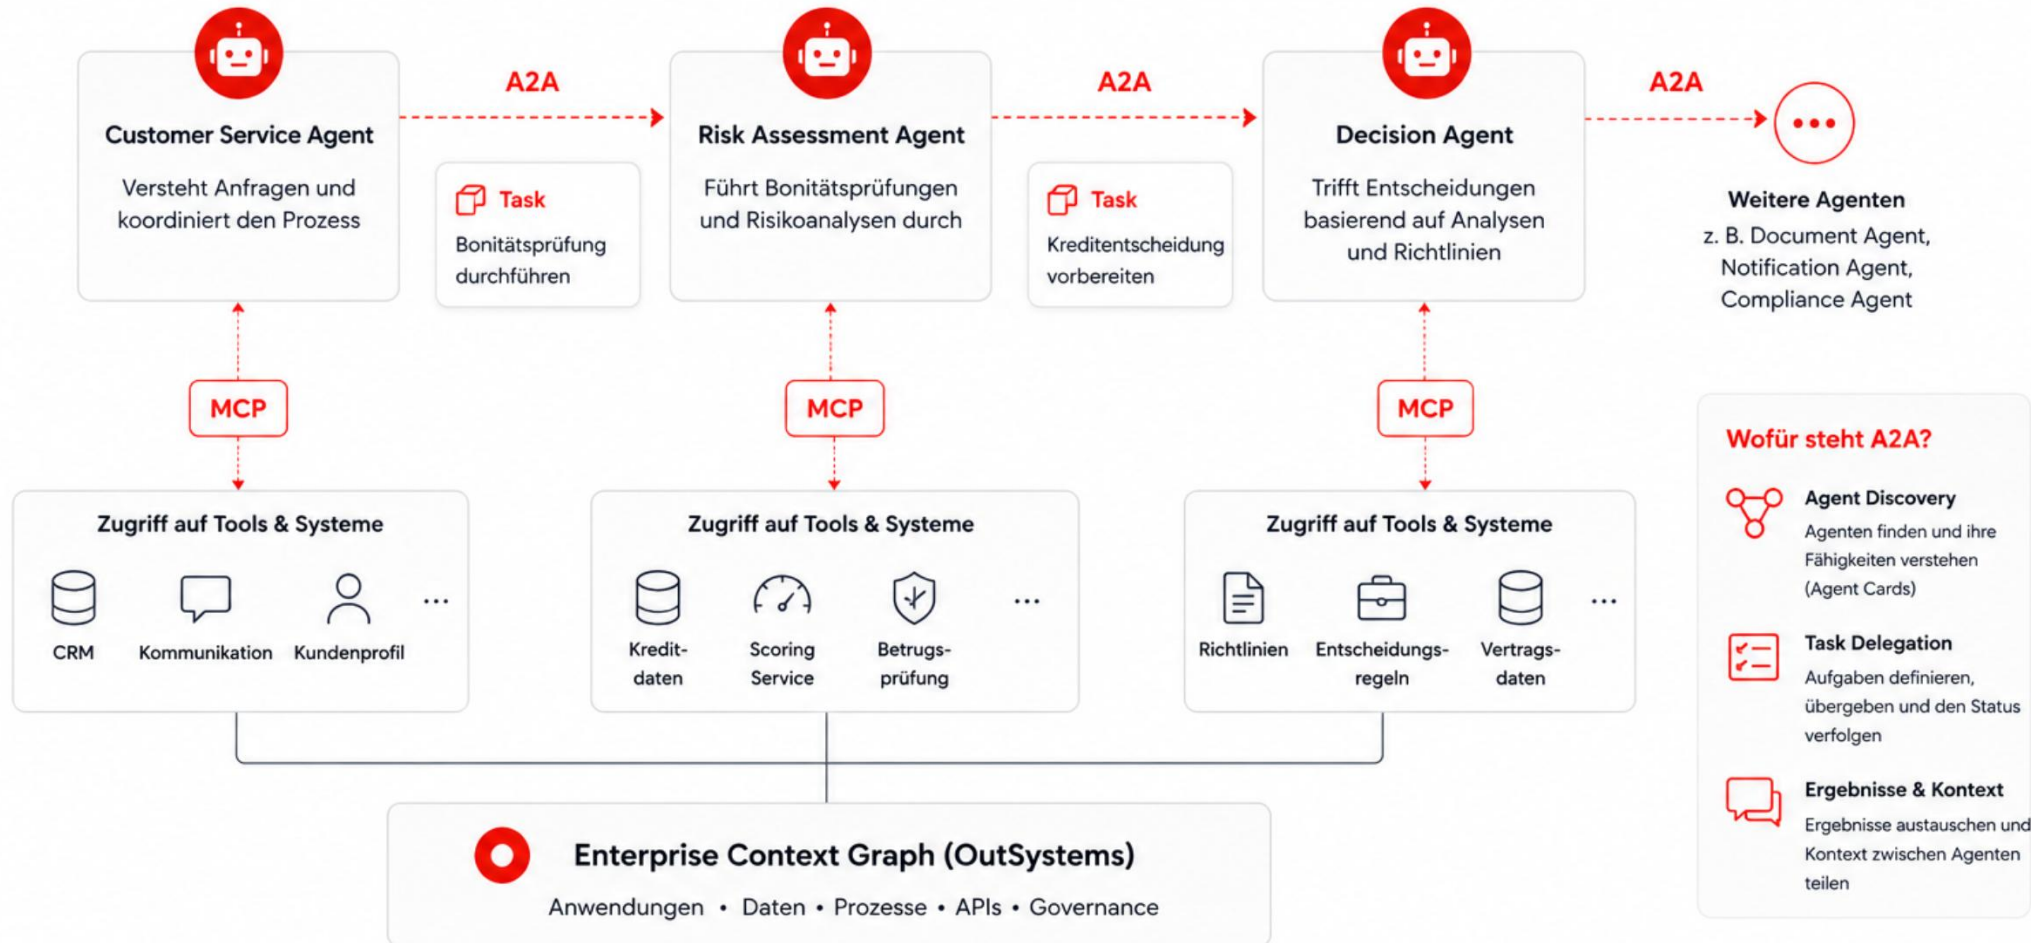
Customer Service Agent
Versteht Anfragen und koordiniert den Prozess

A2A

Task
Bonitätsprüfung durchführen

Risk Assessment Agent
Führt Bonitätsprüfungen und Risikoanalysen durch

A2A

Task
Kreditentscheidung vorbereiten

Decision Agent
Trifft Entscheidungen basierend auf Analysen und Richtlinien

A2A

Weitere Agenten
z. B. Document Agent, Notification Agent, Compliance Agent

MCP

MCP

MCP

Zugriff auf Tools & Systeme
CRM
Kommunikation
Kundenprofil
...

Zugriff auf Tools & Systeme
Kreditdaten
Scoring Service
Betrugsprüfung
...

Zugriff auf Tools & Systeme
Richtlinien
Entscheidungsregeln
Vertragsdaten
...

Wofür steht A2A?

Agent Discovery
Agenten finden und ihre Fähigkeiten verstehen (Agent Cards)

Task Delegation
Aufgaben definieren, übergeben und den Status verfolgen

Ergebnisse & Kontext
Ergebnisse austauschen und Kontext zwischen Agenten teilen

Enterprise Context Graph (OutSystems)
Anwendungen • Daten • Prozesse • APIs • Governance